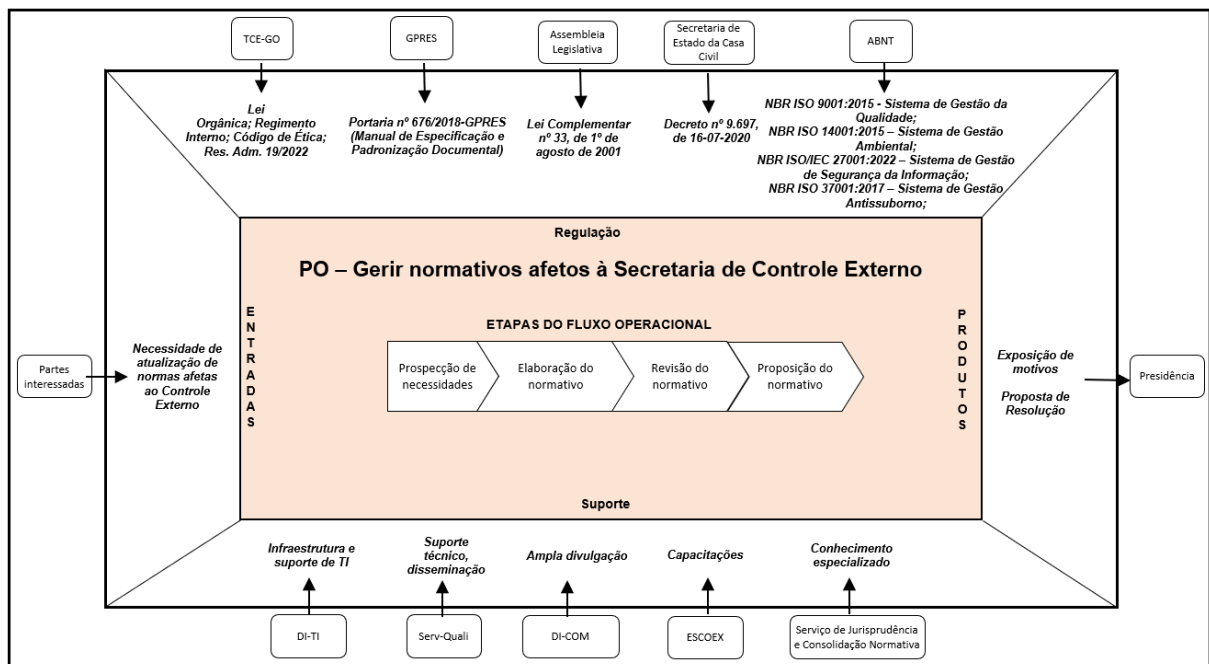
TCE-GO

GPRES

Assembleia Legislativa

Secretaria de Estado da Casa Civil

ABNT

Lei Orgânica; Regimento Interno; Código de Ética; Res. Adm. 19/2022

Portaria nº 676/2018-GPRES (Manual de Especificação e Padronização Documental)

Lei Complementar nº 33, de 1º de agosto de 2001

Decreto nº 9.697, de 16-07-2020

NBR ISO 9001:2015 - Sistema de Gestão da Qualidade;
NBR ISO 14001:2015 – Sistema de Gestão Ambiental;
NBR ISO/IEC 27001:2022 – Sistema de Gestão de Segurança da Informação;
NBR ISO 37001:2017 – Sistema de Gestão Antissuborno;

Regulação

PO – Gerir normativos afetos à Secretaria de Controle Externo

ENTRADAS

ETAPAS DO FLUXO OPERACIONAL

PRODUTOS

Partes interessadas

Necessidade de atualização de normas afetas ao Controle Externo

Prospecção de necessidades

Elaboração do normativo

Revisão do normativo

Proposição do normativo

Exposição de motivos

Proposta de Resolução

Presidência

Suporte

Infraestrutura e suporte de TI

Suporte técnico, disseminação

Ampla divulgação

Capacitações

Conhecimento especializado

DI-TI

Serv-Quali

DI-COM

ESCOEX

Serviço de Jurisprudência e Consolidação Normativa